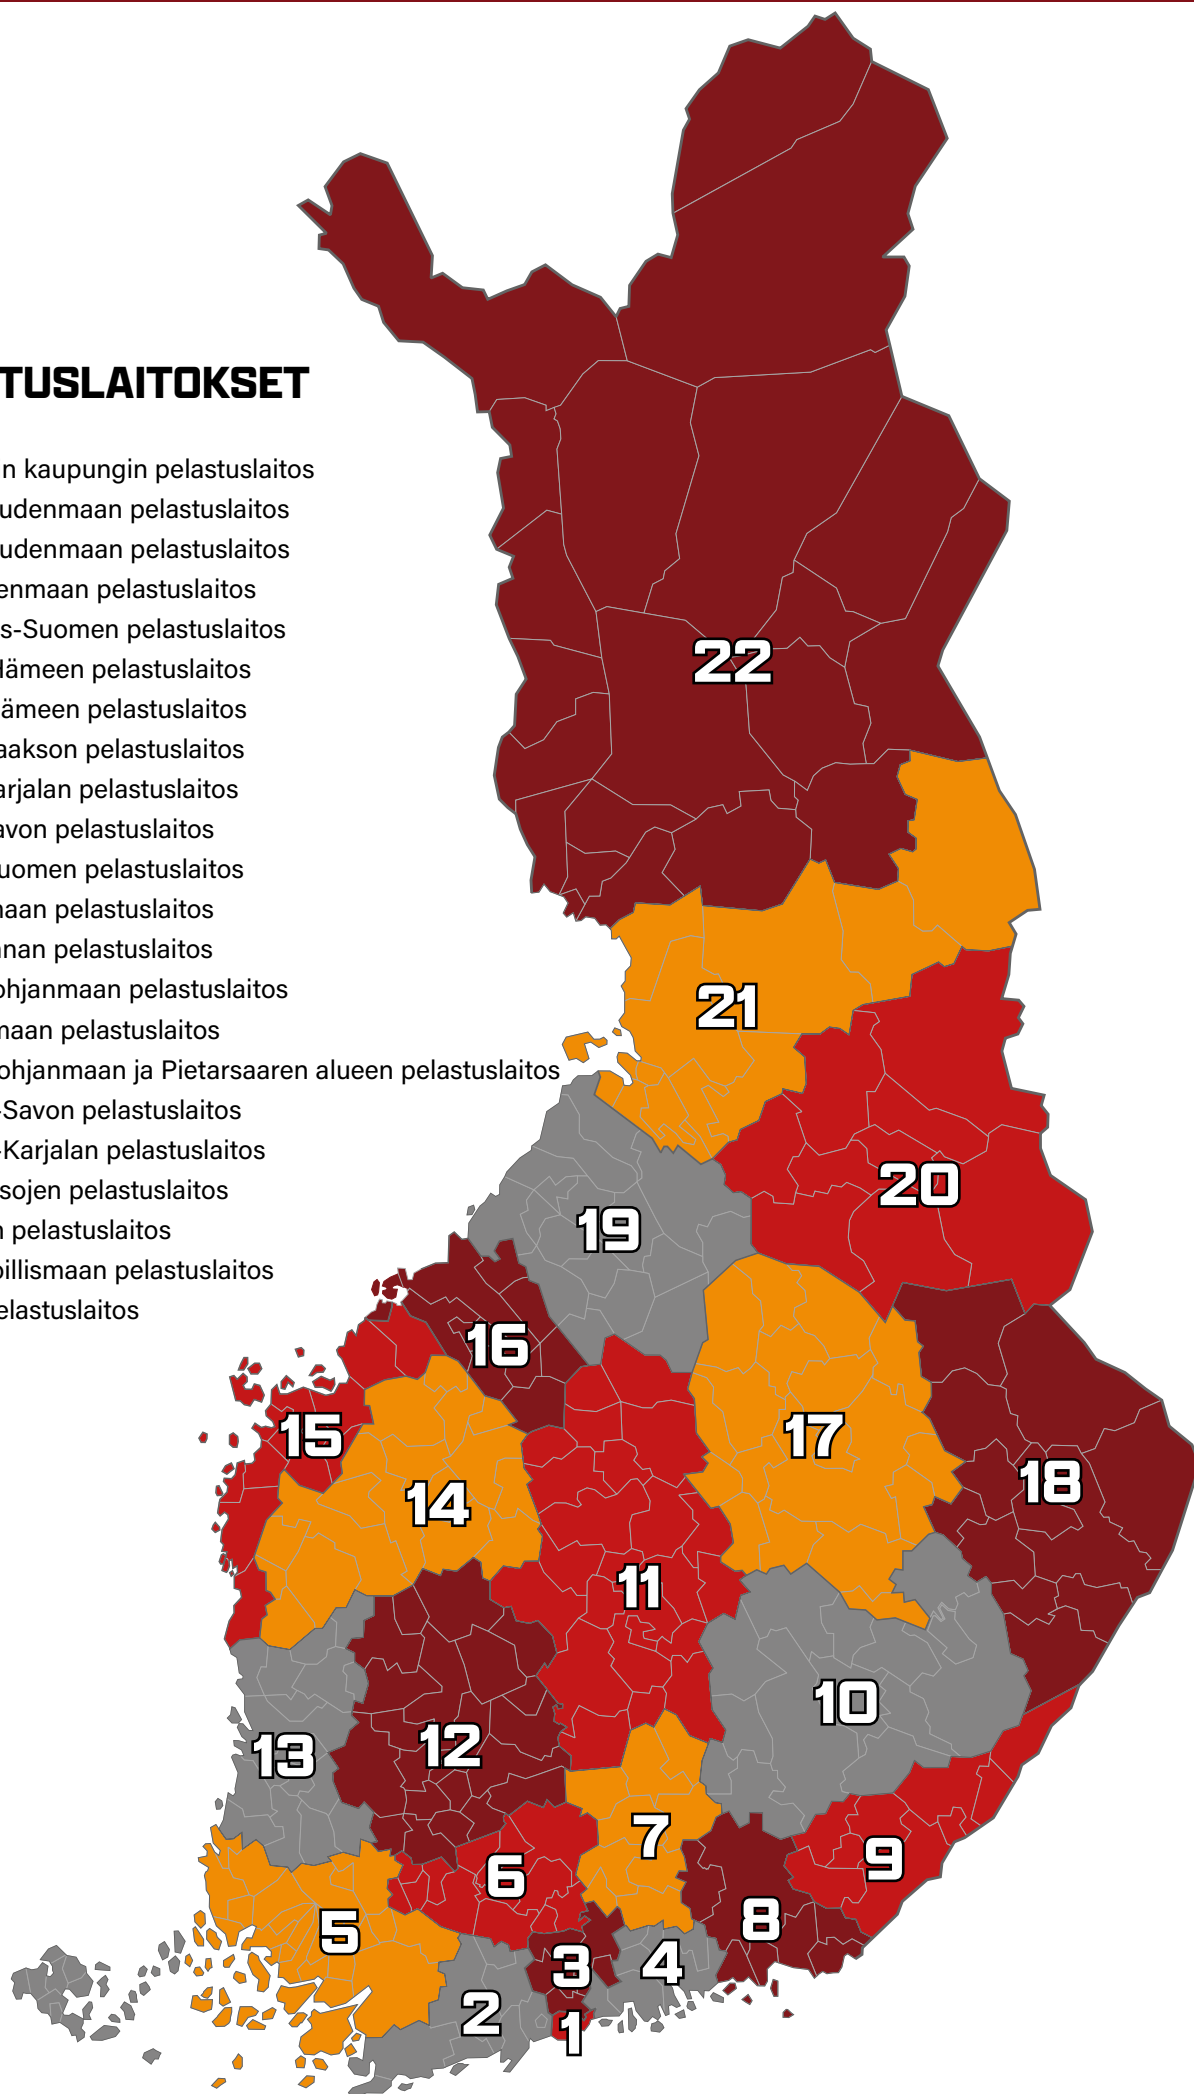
TUSLAITOKSET

n kaupungin pelastuslaitos
udenmaan pelastuslaitos
udenmaan pelastuslaitos
enmaan pelastuslaitos
s-Suomen pelastuslaitos
lämeen pelastuslaitos
ämeen pelastuslaitos
aakson pelastuslaitos
arjalan pelastuslaitos
avon pelastuslaitos
uomen pelastuslaitos
naan pelastuslaitos
nan pelastuslaitos
ohjanmaan pelastuslaitos
maan pelastuslaitos
ohjanmaan ja Pietarsaaren alueen pelastuslaitos
Savon pelastuslaitos
Karjalan pelastuslaitos
sojen pelastuslaitos
pelastuslaitos
illismaan pelastuslaitos
elastuslaitos

22
21
20
19
16
15
17
18
14
11
10
13
12
7
9
6
5
8
3
4
2
1